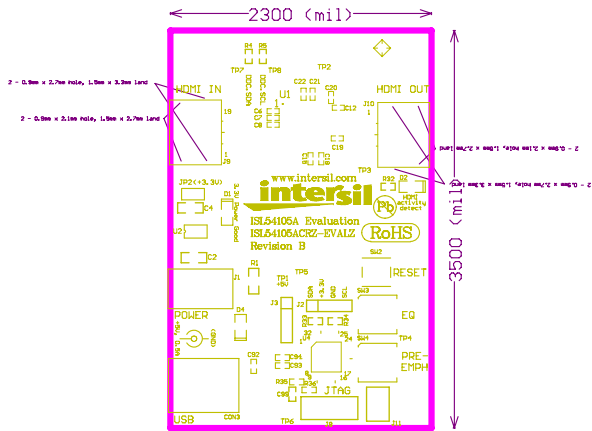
2300 (mil)

3500 (mil)

2 - 0.9mm x 2.7mm hole, 1.5mm x 3.2mm land

2 - 0.9mm x 2.1mm hole, 1.5mm x 2.7mm land

2 - 0.9mm x 2.1mm hole, 1.5mm x 2.7mm land

2 - 0.9mm x 2.7mm hole, 1.5mm x 3.2mm land

R4 R5
TP7 TP8
TP2
HDMI IN
HDMI OUT
U1
C22 C21
C20
J9
J10
C12
C19
TP3
R2
www.intersil.com
intersil
HDMI activity detect
JP2(+3.3V)
D1
C4
ISL54105A Evaluation
ISL54105ACRZ-EVALZ
Revision B
RoHS
J2
C2
SW2
R1
RESET
J1
TP1
TP5
POWER
J3
D4
EQ
TP4
PRE-EMPH
USB
CON3
JTAG
R35
TP6
J8
U11